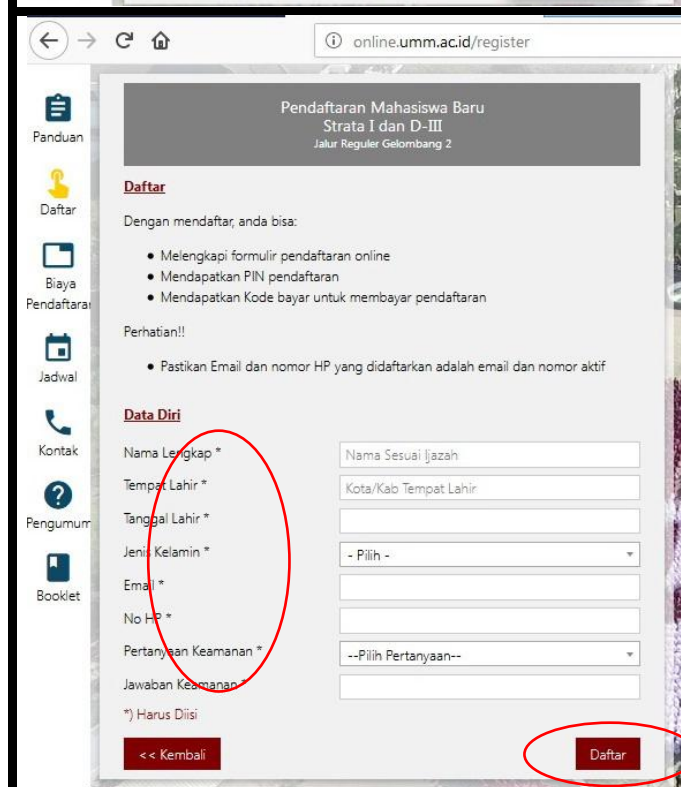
online.umm.ac.id/register

Panduan

Daftar

Biaya Pendaftaran

Jadwal

Kontak

Pengumum

Booklet

Pendaftaran Mahasiswa Baru
Strata I dan D-III
Jalur Reguler Gelombang 2

Daftar

Dengan mendaftar, anda bisa:

- Melengkapi formulir pendaftaran online
- Mendapatkan PIN pendaftaran
- Mendapatkan Kode bayar untuk membayar pendaftaran

Perhatian!!

- Pastikan Email dan nomor HP yang didaftarkan adalah email dan nomor aktif

Data Diri

Nama Lengkap * Nama Sesuai Ijazah

Tempat Lahir * Kota/Kab Tempat Lahir

Tanggal Lahir *

Jenis Kelamin * - Pilih -

Email *

No HP *

Pertanyaan Keamanan * --Pilih Pertanyaan--

Jawaban Keamanan *

*) Harus Diisi

<< Kembali

Daftar